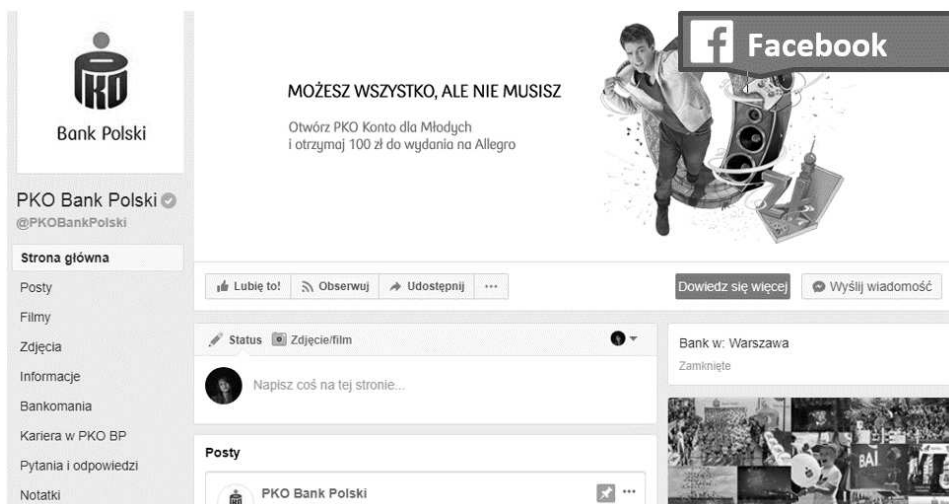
PKO

Bank Polski

PKO Bank Polski
@PKOBankPolski

Strona główna
Posty
Filmy
Zdjęcia
Informacje
Bankomania
Kariera w PKO BP
Pytania i odpowiedzi
Notatki

MOŻESZ WSZYSTKO, ALE NIE MUSISZ

Otwórz PKO Konto dla Młodych
i otrzymaj 100 zł do wydania na Allegro

Facebook

Lubię to! Obserwuj Udostępnij ···

Dowiedz się więcej Wyślij wiadomość

Status Zdjęcie/film

Napisz coś na tej stronie...

Posty

PKO Bank Polski

Bank w: Warszawa
Zamknięte

BAi